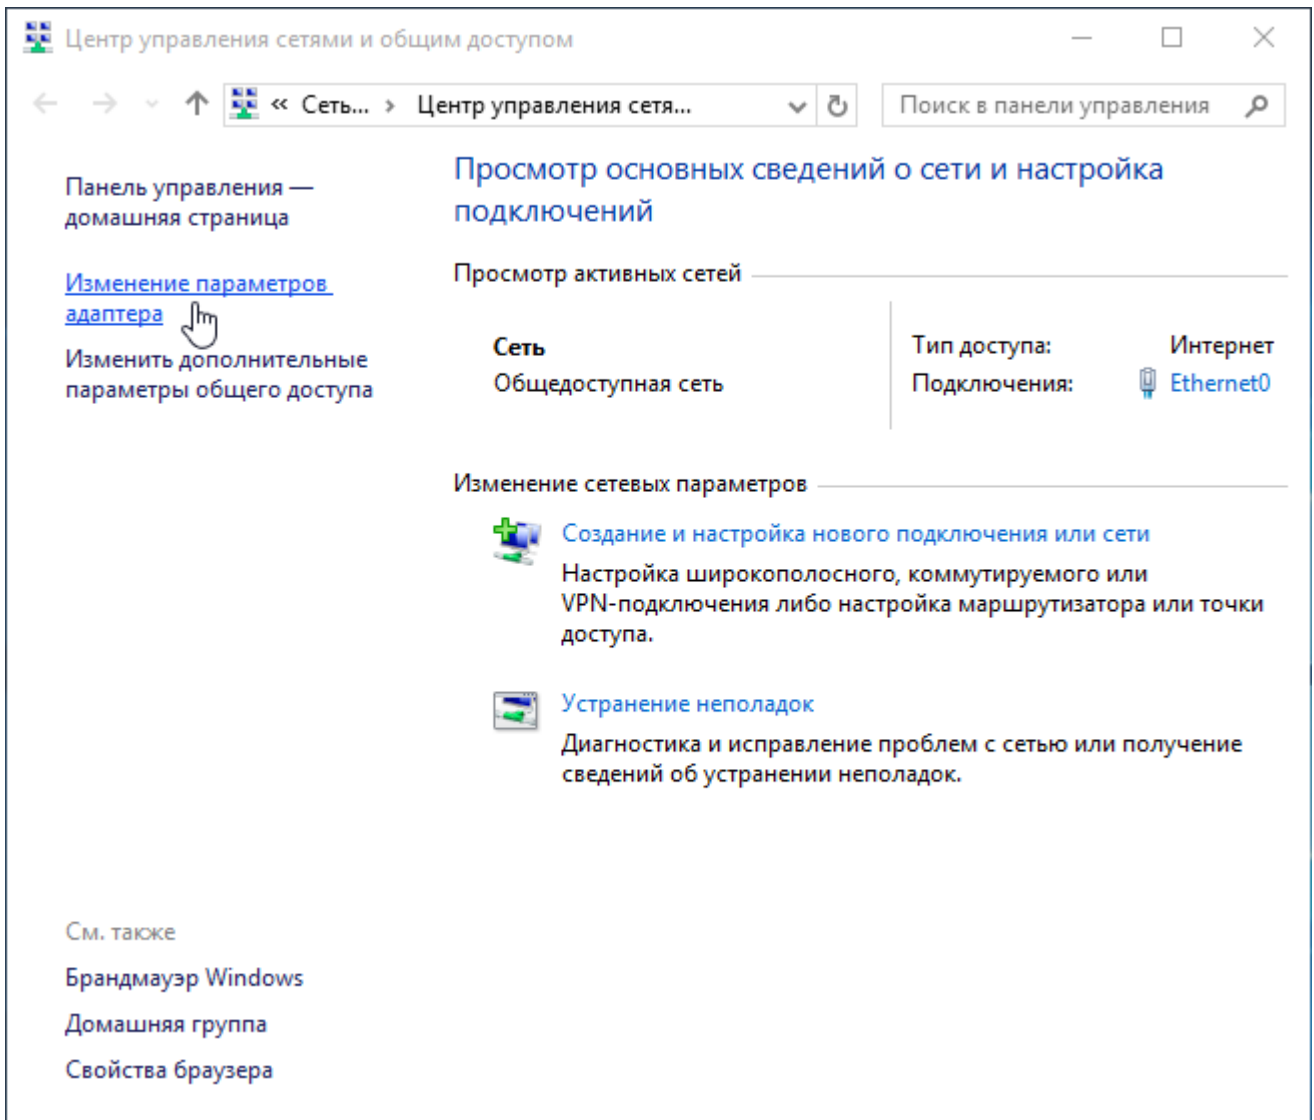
Центр управления сетями и общим доступом

« Сеть... › Центр управления сетя...

Поиск в панели управления

Панель управления — домашняя страница

Изменение параметров адаптера

Изменить дополнительные параметры общего доступа

Просмотр основных сведений о сети и настройка подключений

Просмотр активных сетей

Сеть
Общедоступная сеть

Тип доступа: Интернет
Подключения: Ethernet0

Изменение сетевых параметров

Создание и настройка нового подключения или сети
Настройка широкополосного, коммутируемого или VPN-подключения либо настройка маршрутизатора или точки доступа.

Устранение неполадок
Диагностика и исправление проблем с сетью или получение сведений об устранении неполадок.

См. также

Брандмауэр Windows

Домашняя группа

Свойства браузера